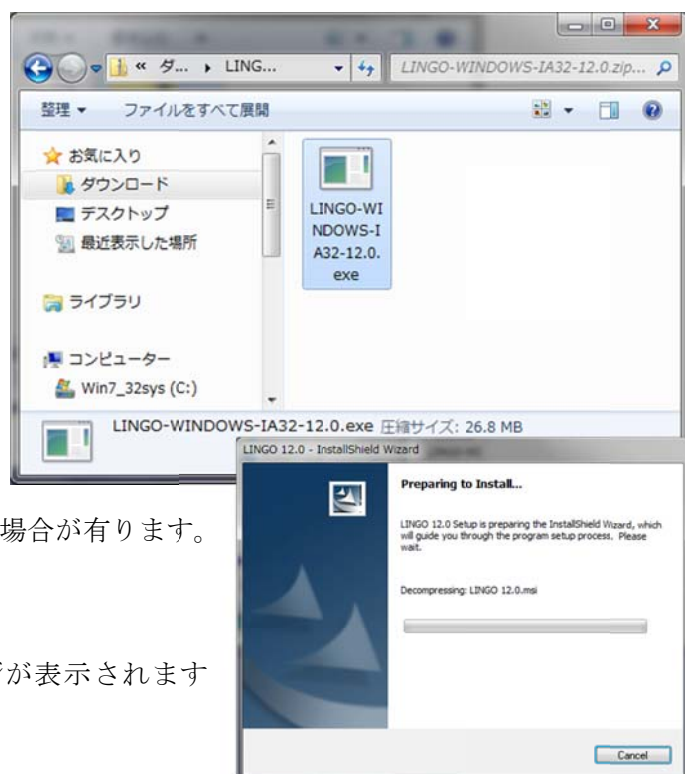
« ダ... ▸ LING...

LINGO-WINDOWS-IA32-12.0.zip...

整理 ▾ ファイルをすべて展開

お気に入り
ダウンロード
デスクトップ
最近表示した場所

ライブラリ

コンピューター
Win7_32sys (C:)

LINGO-WINDOWS-IA32-12.0.exe

LINGO-WINDOWS-IA32-12.0.exe 圧縮サイズ: 26.8 MB

場合が有ります。

が表示されます

LINGO 12.0 - InstallShield Wizard

Preparing to Install...

LINGO 12.0 Setup is preparing the InstallShield Wizard, which will guide you through the program setup process. Please wait.

Decompressing: LINGO 12.0.msi

Cancel